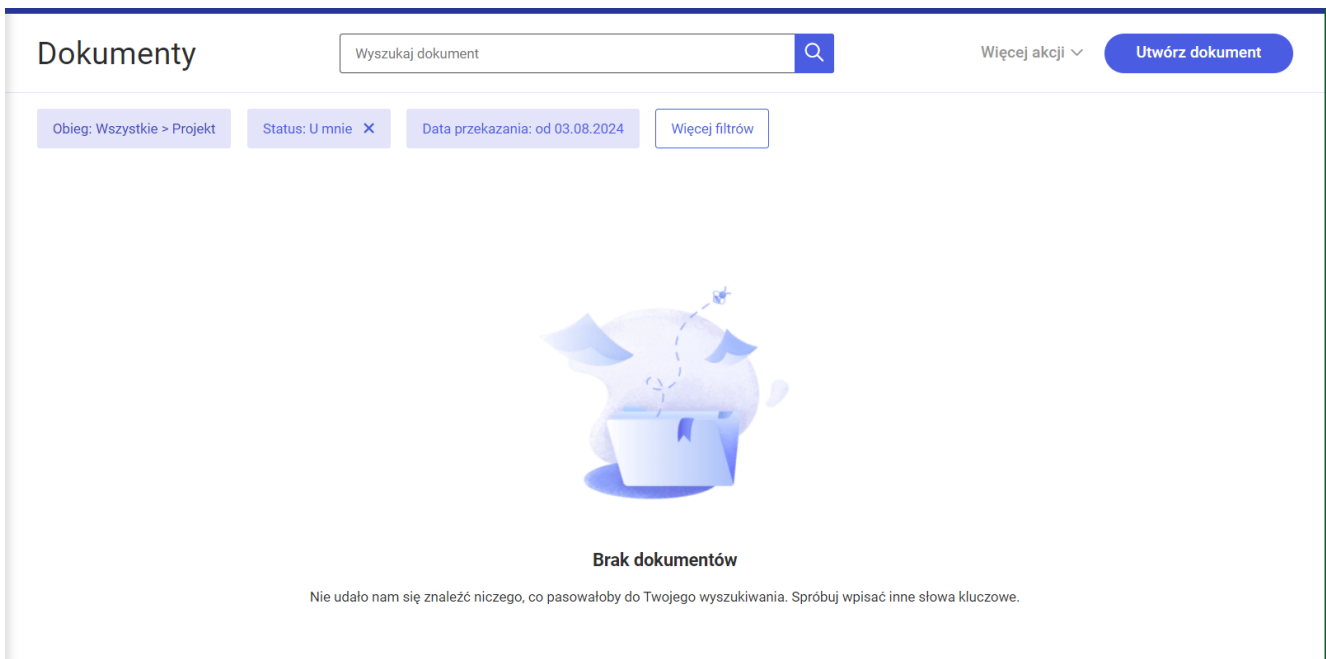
Dokumenty

Wyszukaj dokument

Więcej akcji

Utwórz dokument

Obieg: Wszystkie > Projekt

Status: U mnie ✕

Data przekazania: od 03.08.2024

Więcej filtrów

Brak dokumentów

Nie udało nam się znaleźć niczego, co pasowałoby do Twojego wyszukiwania. Spróbuj wpisać inne słowa kluczowe.